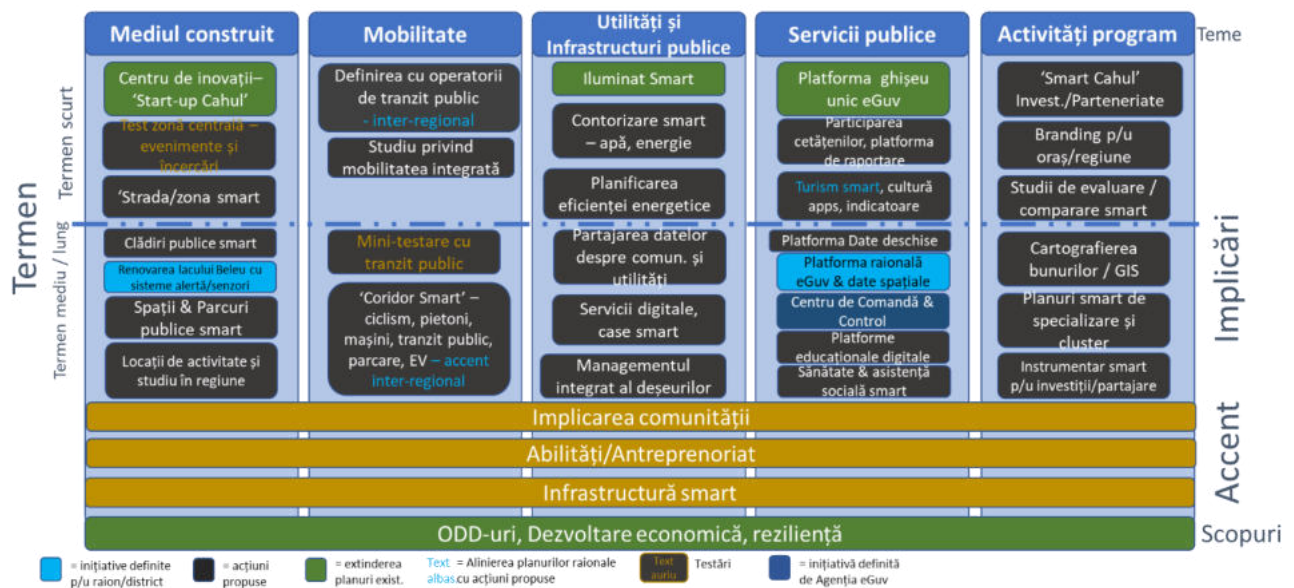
Mediul construit

Mobilitate

Utilități și Infrastructuri publice

Servicii publice

Activități program

Teme

Termen

Termen scurt

Termen mediu / lung

Centru de inovații– 'Start-up Cahul'

Test zona centrală – evenimente și încercări

'Strada/zona smart

Clădiri publice smart

Renovarea lacului Beleu cu sisteme alertă/senzori

Spații & Parcuri publice smart

Locații de activitate și studiu în regiune

Definirea cu operatorii de tranzit public - inter-regional

Studiu privind mobilitatea integrată

Mini-testare cu tranzit public

'Coridor Smart' – ciclism, pietoni, mașini, tranzit public, parcare, EV – accent inter-regional

Iluminat Smart

Contorizare smart – apă, energie

Planificarea eficienței energetice

Partajarea datelor despre comun. și utilități

Servicii digitale, case smart

Managementul integrat al deșeurilor

Platforma ghișeu unic eGuv

Participarea cetățenilor, platforma de raportare

Turism smart, cultură apps, indicatoare

Platforma Date deschise

Platforma raională eGuv & date spațiale

Centru de Comandă & Control

Platforme educaționale digitale

Sănătate & asistență socială smart

'Smart Cahul' Invest./Parteneriate

Branding p/u oraș/regiune

Studii de evaluare / comparare smart

Cartografierea bunurilor / GIS

Planuri smart de specializare și cluster

Instrumentar smart p/u investiții/partajare

Implicări

Implicarea comunității

Abilități/Antreprenoriat

Infrastructură smart

Accent

ODD-uri, Dezvoltare economică, reziliență

Scopuri

= inițiative definite p/u raion/district

= acțiuni propuse

= extinderea planuri exist.

Text = Alinierea planurilor raionale albas.cu acțiuni propuse

Text auriu Testări

= inițiativă definită de Agenția eGuv